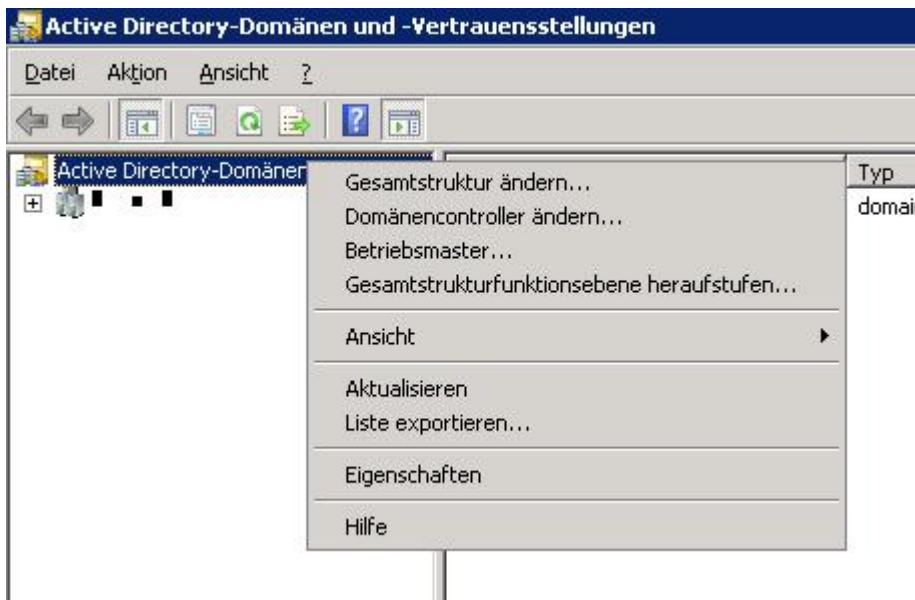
Active Directory-Domänen und -Vertrauensstellungen

Datei Aktion Ansicht ?

Active Directory-Domäner

Typ

domai

Gesamtstruktur ändern...
Domänencontroller ändern...
Betriebsmaster...
Gesamtstrukturfunktionsebene heraufstufen...

Ansicht

Aktualisieren
Liste exportieren...

Eigenschaften

Hilfe